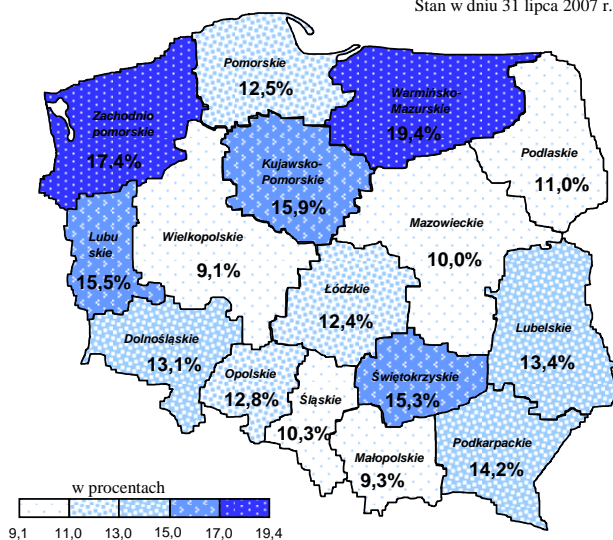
Stan w dniu 31 lipca 2007 r.

Pomorskie
12,5%

Warmińsko-Mazurskie
19,4%

Zachodnio pomorskie
17,4%

Kujawsko-Pomorskie
15,9%

Podlaskie
11,0%

Lubu skie
15,5%

Wielkopolskie
9,1%

Mazowieckie
10,0%

Łódzkie
12,4%

Lubelskie
13,4%

Dolnośląskie
13,1%

Opolskie
12,8%

Świętokrzyskie
15,3%

Śląskie
10,3%

Małopolskie
9,3%

Podkarpackie
14,2%

w procentach
9,1 11,0 13,0 15,0 17,0 19,4